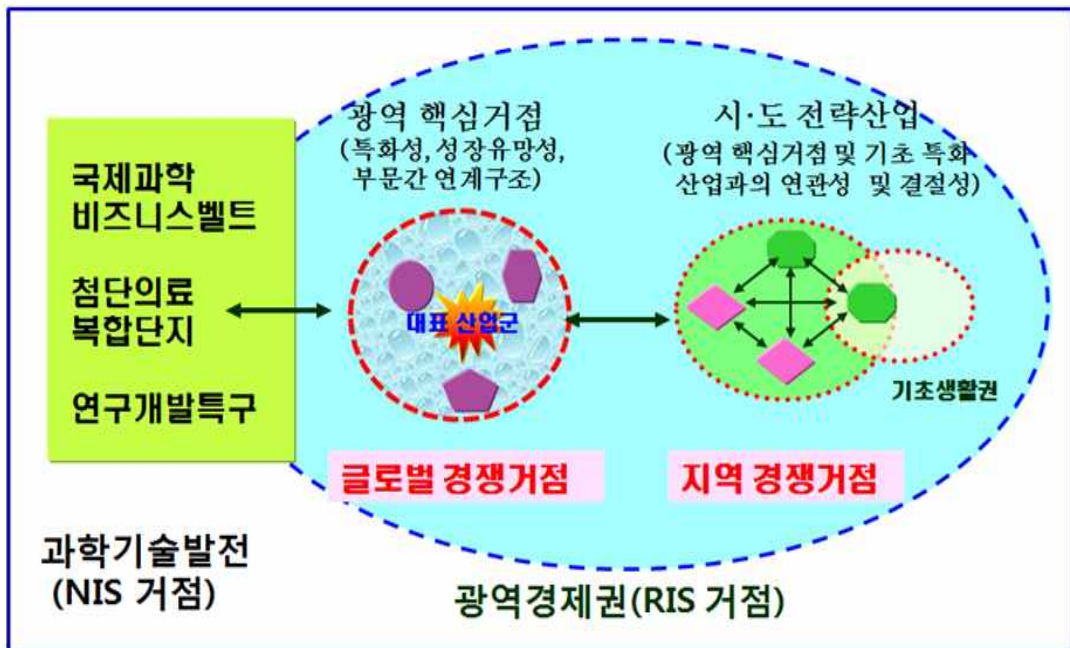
국제과학
비즈니스벨트

첨단의료
복합단지

연구개발특구

광역 핵심거점
(특화성, 성장유망성, 부문간 연계구조)

대표 산업군

시·도 전략산업
(광역 핵심거점 및 기초 특화 산업과의 연관성 및 결절성)

기초생활권

글로벌 경쟁거점

지역 경쟁거점

과학기술발전
(NIS 거점)

광역경제권(RIS 거점)